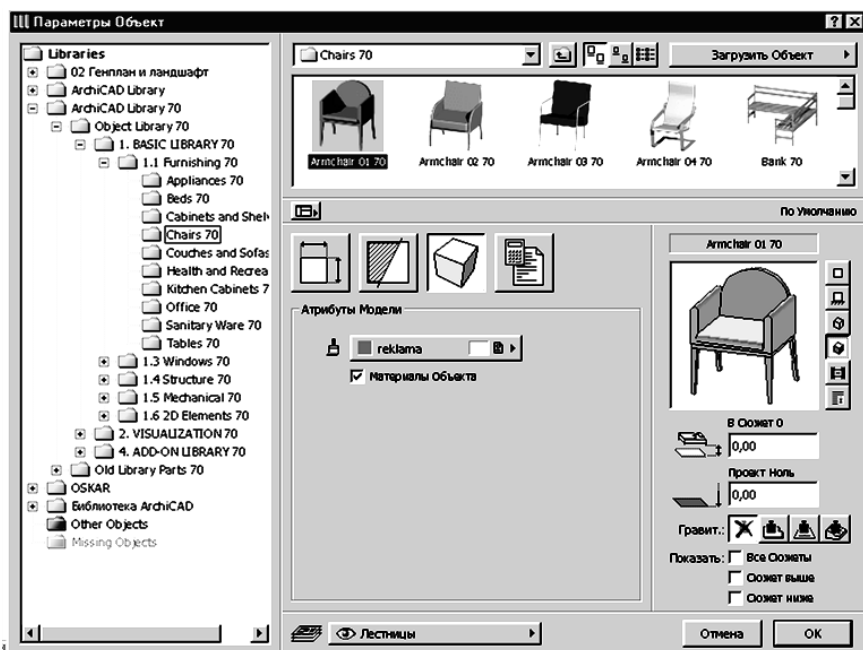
Параметры Объект

? X

Libraries
02 Генплан и ландшафт
ArchiCAD Library
ArchiCAD Library 70
Object Library 70
1. BASIC LIBRARY 70
1.1 Furnishing 70
Appliances 70
Beds 70
Cabinets and Shel
Chairs 70
Couches and Sofas
Health and Recrea
Kitchen Cabinets 7
Office 70
Sanitary Ware 70
Tables 70
1.3 Windows 70
1.4 Structure 70
1.5 Mechanical 70
1.6 2D Elements 70
2. VISUALIZATION 70
4. ADD-ON LIBRARY 70
Old Library Parts 70
OSKAR
Библиотека ArchiCAD
Other Objects
Missing Objects

Chairs 70

Загрузить Объект

Armchair 01 70
Armchair 02 70
Armchair 03 70
Armchair 04 70
Bank 70

По Умолчанию

Armchair 01 70

Атрибуты Модели

reklama

Материалы Объекта

В Сюжет 0
0,00
Проект Ноль
0,00
Гравит.:
Показать: Все Сюжеты
Сюжет выше
Сюжет ниже

Лестницы

Отмена
OK